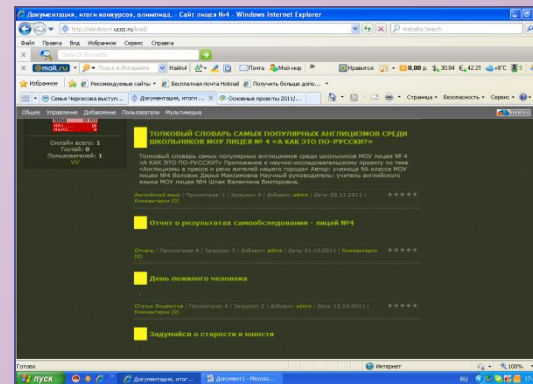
Документация, итоги конкурсов, олимпиад. - Сайт лицея №4 - Windows Internet Explorer

http://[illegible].ucoz.ru/load/

Файл Правка Вид Избранное Сервис Справка

Избранное | Рекомендуемые сайты | Бесплатная почта Hotmail | Получить больше допо...

Семья Черноскова выступ... | Документация, итоги ... | Основные проекты 2011/...

Страница | Безопасность | Сервис

Общее Управление Добавление Пользователи Мультимедиа

Онлайн всего: 1
Гостей: 0
Пользователей: 1

ТОЛКОВЫЙ СЛОВАРЬ САМЫХ ПОПУЛЯРНЫХ АНГЛИЦИЗМОВ СРЕДИ ШКОЛЬНИКОВ МОУ ЛИЦЕЯ № 4 «А КАК ЭТО ПО-РУССКИ?»

Толковый словарь самых популярных англицизмов среди школьников МОУ лицея № 4 «А КАК ЭТО ПО-РУССКИ?» Приложение к научно-исследовательскому проекту по теме «Англицизмы в прессе и речи жителей нашего города» Автор: ученица 9А класса МОУ лицея №4 Волкова Дарья Максимовна Научный руководитель: учитель английского языка МОУ лицея №4 Шпак Валентина Викторовна.

Английский язык | Просмотров: 1 | Загрузок: 0 | Добавил: admin | Дата: 02.11.2011 | Комментарии (0)

Отчет о результатах самообследования - лицей №4

Отчеты | Просмотров: 6 | Загрузок: 3 | Добавил: admin | Дата: 21.10.2011 | Комментарии (0)

День пожилого человека

Статьи Лицеистов | Просмотров: 6 | Загрузок: 2 | Добавил: admin | Дата: 12.10.2011 | Комментарии (0)

Задумайся о старости в юности

Готово | Интернет | 100%

пуск | Документация, итог... | Документ1 - Micros...